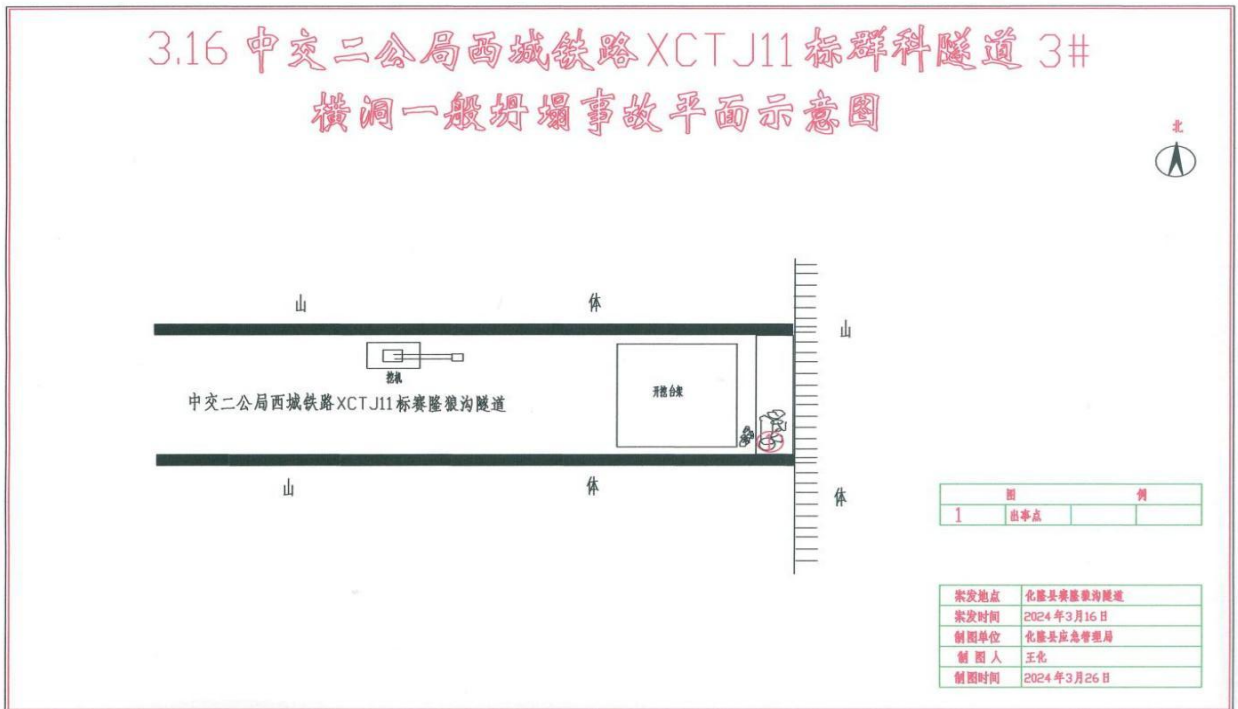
3.16 中交二公局西城铁路XCTJ11标群科隧道 3#
横洞一般坍塌事故平面示意图

北

山 体

山

挖机

开挖台架

中交二公局西城铁路XCTJ11标赛隆狼沟隧道

山 体

体

| 图 | | 例 | |
|---|---|---|---|
| 1 | 出事点 | | |

| 案发地点 | 化隆县赛隆狼沟隧道 |
|---|---|
| 案发时间 | 2024年3月16日 |
| 制图单位 | 化隆县应急管理局 |
| 制 图 人 | 王化 |
| 制图时间 | 2024年3月26日 |